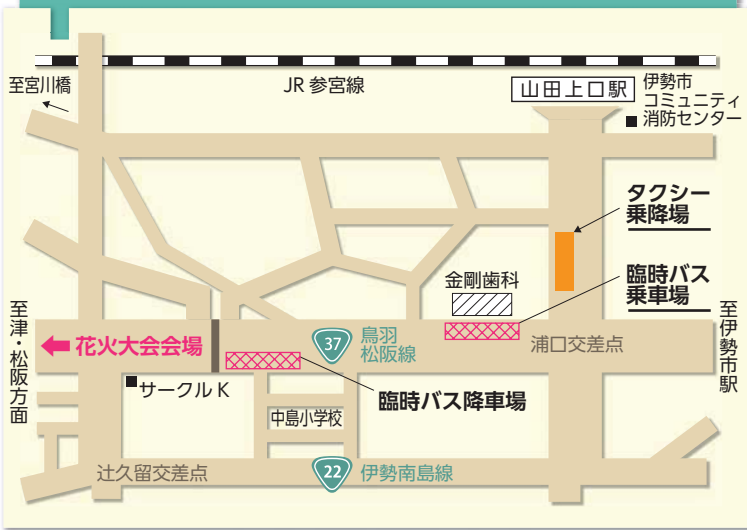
至宮川橋

JR 参宮線

山田上口駅

伊勢市
コミュニティ
消防センター

タクシー
乗降場

金剛歯科

臨時バス
乗車場

至伊勢市駅

至津・松阪方面

花火大会会場

37
鳥羽
松阪線

浦口交差点

サークル K

臨時バス降車場

中島小学校

辻久留交差点

22
伊勢南島線